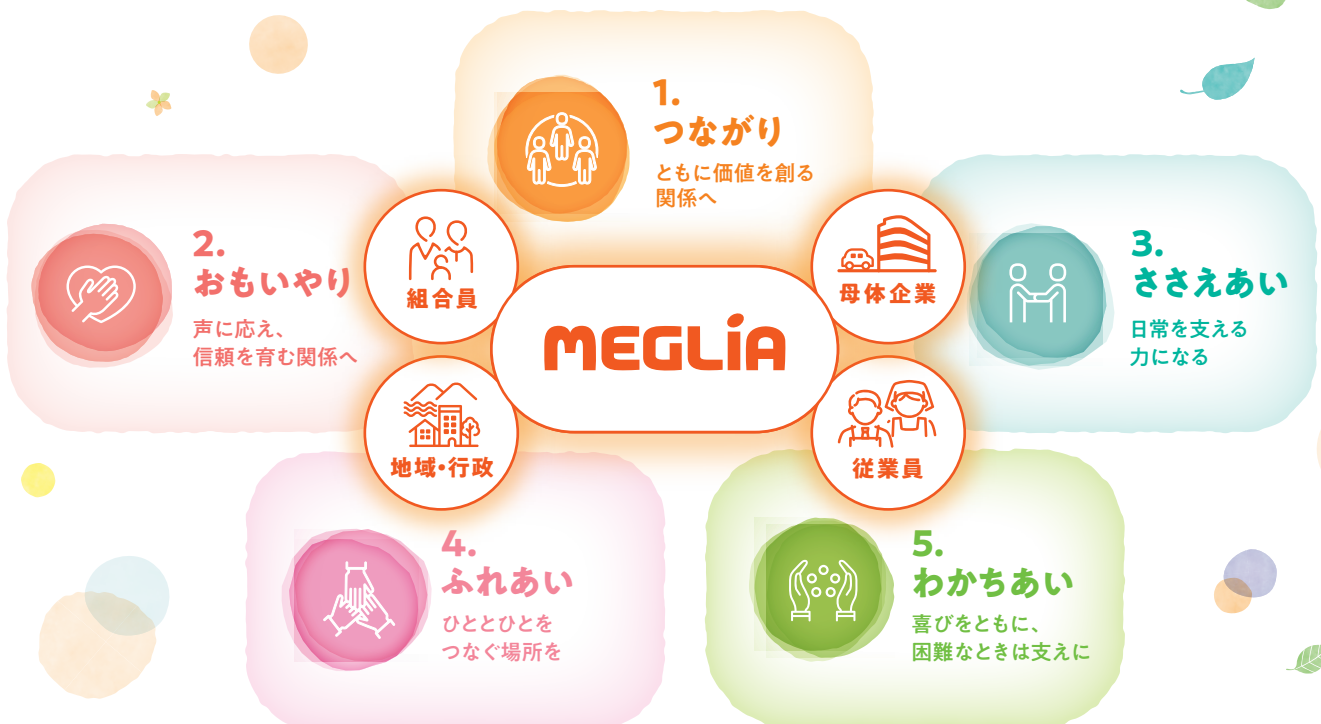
1.
つながり
ともに価値を創る
関係へ

2.
おもいやり
声に応え、
信頼を育む関係へ

3.
ささえあい
日常を支える
力になる

組合員

母体企業

MEGLiA

地域・行政

従業員

4.
ふれあい
ひととひとを
つなぐ場所を

5.
わかちあい
喜びをともに、
困難なときは支えに